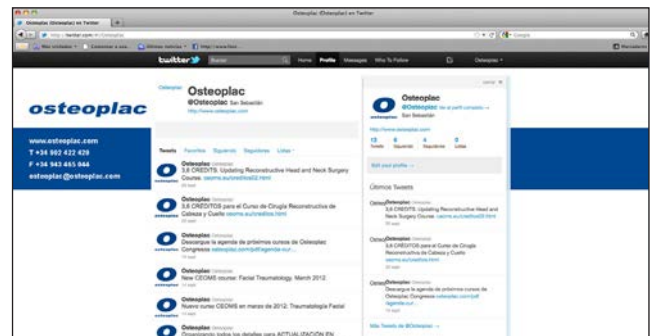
Osteoplac (Osteoplac) en Twitter

Osteoplac (Osteoplac) en Twitter

http://twitter.com/#!/Osteoplac

Google

Más visitados
Comenzar a usa...
Últimas noticias
http://www.fece...

Marcadores

twitter

Buscar

Home
Profile
Messages
Who To Follow

Osteoplac

osteoplac

www.osteoplac.com
T +34 902 422 420
F +34 943 465 944
osteoplac@osteoplac.com

Osteoplac
@Osteoplac San Sebastián
http://www.osteoplac.com

Tweets
Favoritos
Siguiendo
Seguidores
Listas

Osteoplac Osteoplac
3,6 CREDITS. Updating Reconstructive Head and Neck Surgery Course. ceoms.eu/credits02.html

Osteoplac Osteoplac
3,6 CRÉDITOS para el Curso de Cirugía Reconstructiva de Cabeza y Cuello ceoms.eu/creditos.html

Osteoplac Osteoplac
Descargue la agenda de próximos cursos de Osteoplac Congresos osteoplac.com/pdf/agenda.pdf

Osteoplac Osteoplac
New CEOMS course: Facial Traumatology. March 2012.

Osteoplac Osteoplac
Nuevo curso CEOMS en marzo de 2012: Traumatología Facial

Osteoplac Osteoplac
Organizando todos los detalles para ACTUALIZACIÓN EN

Osteoplac
@Osteoplac Ver el perfil completo →
San Sebastián
http://www.osteoplac.com
13 Tweets
0 Siguiendo
4 Seguidores
0 Listas

Edit your profile →

Últimos Tweets

Osteoplac Osteoplac
3,6 CREDITS. Updating Reconstructive Head and Neck Surgery Course. ceoms.eu/credits02.html

Osteoplac Osteoplac
3,6 CRÉDITOS para el Curso de Cirugía Reconstructiva de Cabeza y Cuello ceoms.eu/creditos.html

Osteoplac Osteoplac
Descargue la agenda de próximos cursos de Osteoplac Congresos osteoplac.com/pdf/agenda.pdf

Más Tweets de @Osteoplac →